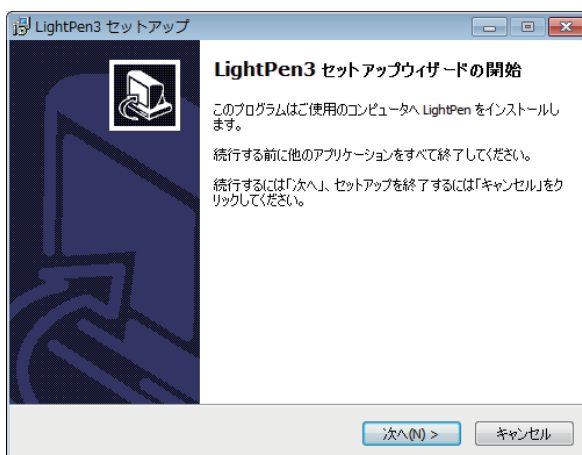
LightPen3 セットアップ

LightPen3 セットアップウィザードの開始

このプログラムはご使用のコンピュータへ LightPen をインストールします。

続行する前に他のアプリケーションをすべて終了してください。

続行するには「次へ」、セットアップを終了するには「キャンセル」をクリックしてください。

次へ(N) >

キャンセル